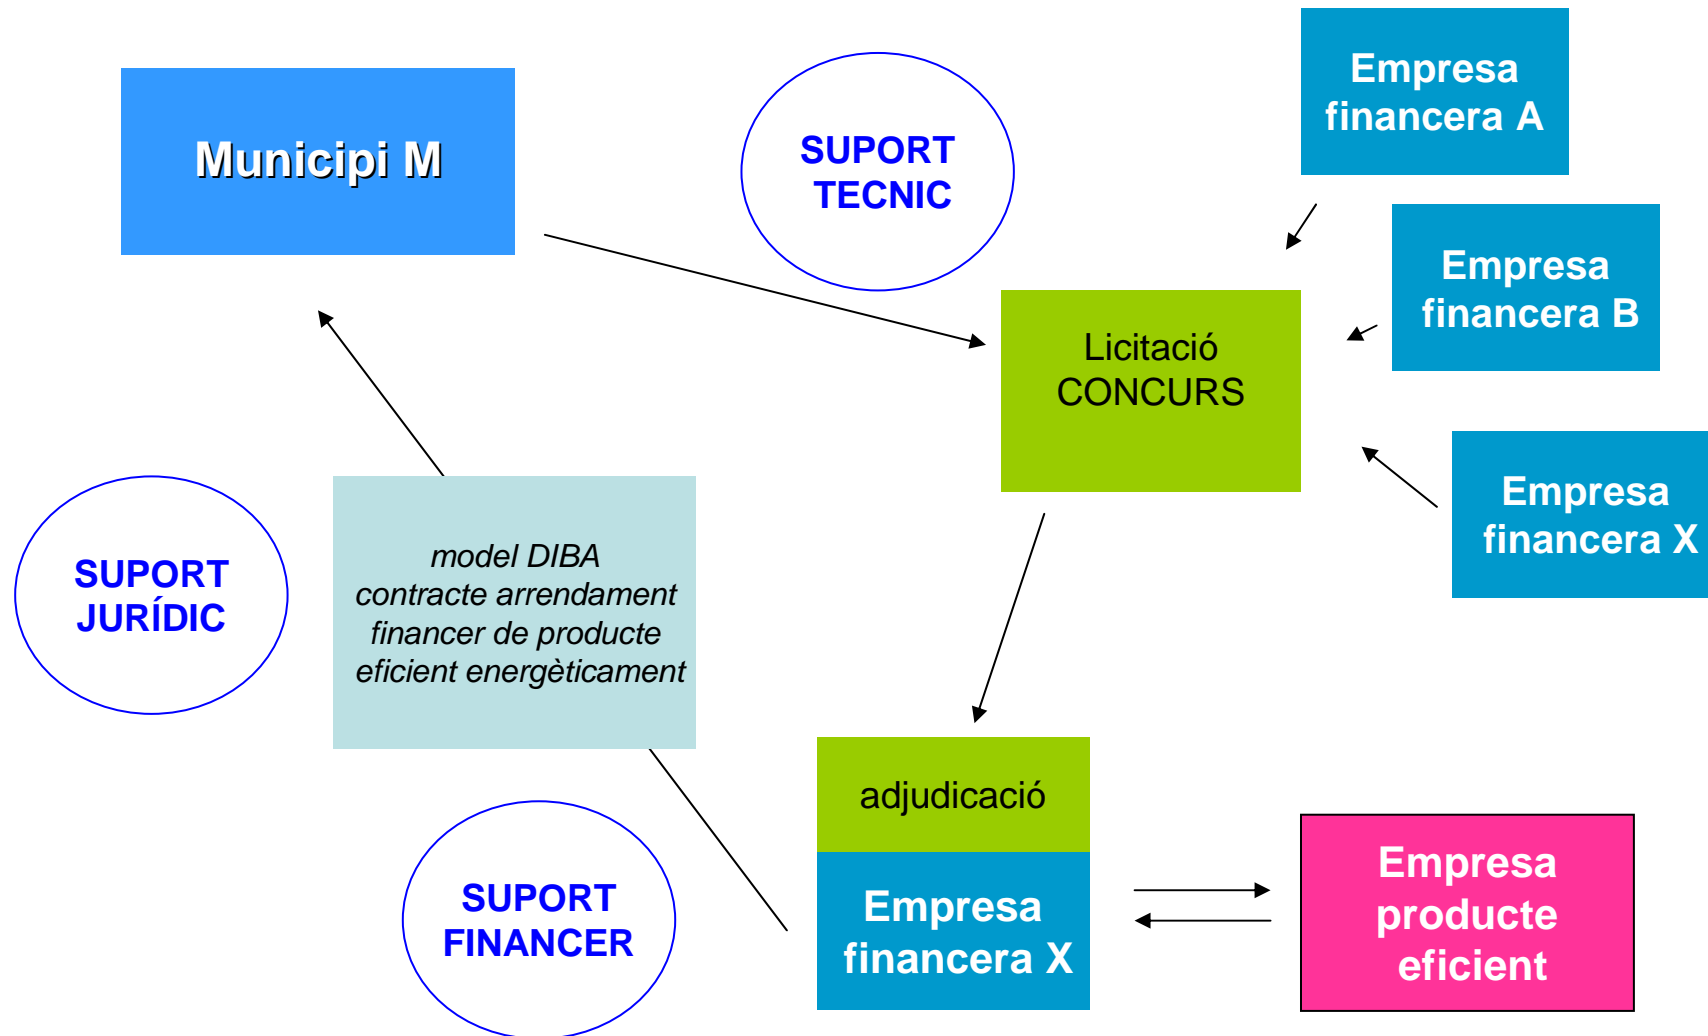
Municipi M

SUPORT TECNIC

Empresa financera A

Empresa financera B

Licitació CONCURS

Empresa financera X

SUPORT JURÍDIC

model DIBA
contracte arrendament
financer de producte
eficient energèticament

adjudicació

Empresa financera X

Empresa producte eficient

SUPORT FINANCER